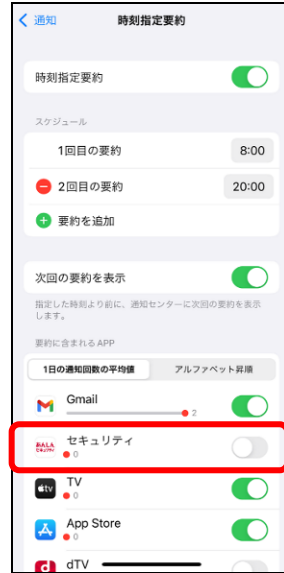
通知

時刻指定要約

時刻指定要約

スケジュール

1回目の要約 8:00

2回目の要約 20:00

要約を追加

次回の要約を表示

指定した時刻より前に、通知センターに次回の要約を表示します。

要約に含まれるAPP

1日の通知回数の平均値

アルファベット昇順

Gmail
2

セキュリティ
0

TV
0

App Store
0

dTV